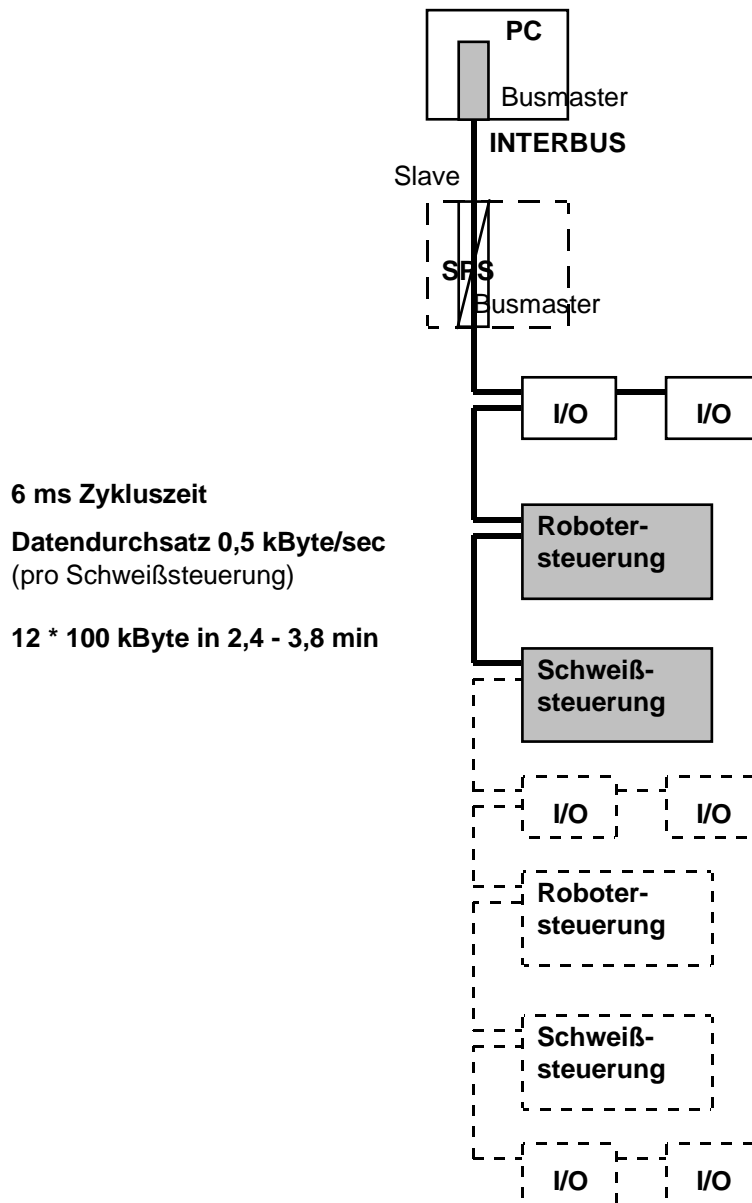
PC

Busmaster

INTERBUS

Slave

SPS

Busmaster

I/O

I/O

6 ms Zykluszeit

Datendurchsatz 0,5 kByte/sec
(pro Schweißsteuerung)

12 * 100 kByte in 2,4 - 3,8 min

Robotersteuerung

Schweißsteuerung

I/O

I/O

Robotersteuerung

Schweißsteuerung

I/O

I/O